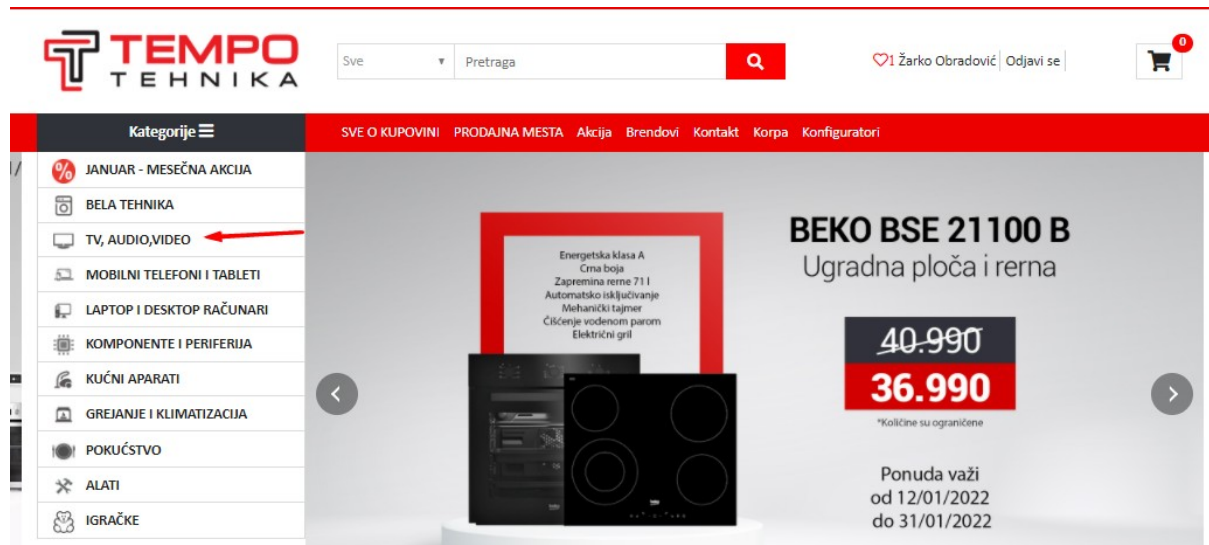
TEMPO TEHNIKA

Sve

Pretraga

1 Žarko Obradović | Odjavi se

0

Kategorije ☰

SVE O KUPOVINI PRODAJNA MESTA Akcija Brendovi Kontakt Korpa Konfiguratori

JANUAR - MESEČNA AKCIJA
BELA TEHNIKA
TV, AUDIO,VIDEO
MOBILNI TELEFONI I TABLETI
LAPTOP I DESKTOP RAČUNARI
KOMPONENTE I PERIFERIJA
KUĆNI APARATI
GREJANJE I KLIMATIZACIJA
POKUĆSTVO
ALATI
IGRAČKE

Energetska klasa A
Crna boja
Zapremina rerne 71 l
Automatsko isključivanje
Mehanički tajmer
Čišćenje vodenom parom
Električni gril

beko

BEKO BSE 21100 B
Ugradna ploča i rerna

40.990
36.990
*Količine su ograničene

Ponuda važi
od 12/01/2022
do 31/01/2022